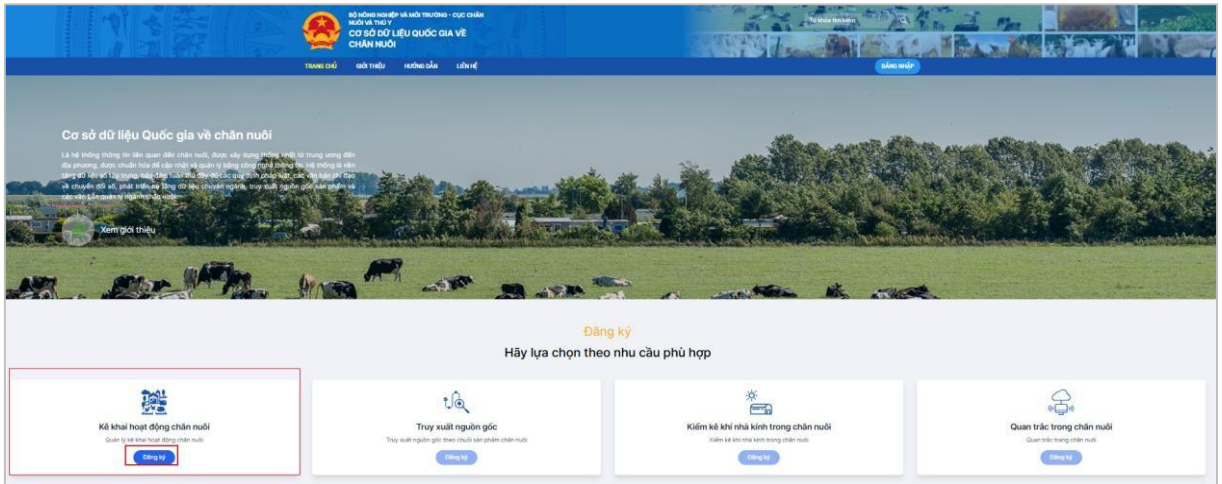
BỘ NÔNG NGHIỆP VÀ MÔI TRƯỜNG - CỤC CHĂN NUÔI VÀ THÚ Y
CƠ SỞ DỮ LIỆU QUỐC GIA VỀ CHĂN NUÔI

Từ khóa tìm kiếm

TRANG CHỦ GIỚI THIỆU HƯỚNG DẪN LIÊN HỆ

ĐĂNG NHẬP

Cơ sở dữ liệu Quốc gia về chăn nuôi

Là hệ thống thông tin liên quan đến chăn nuôi, được xây dựng thống nhất từ trung ương đến địa phương, được chuẩn hóa để cập nhật và quản lý bằng công nghệ thông tin. Hệ thống là nền tảng dữ liệu số tập trung, bảo đảm tuân thủ đầy đủ các quy định pháp luật, các văn bản chỉ đạo về chuyển đổi số, phát triển hạ tầng dữ liệu chuyên ngành, truy xuất nguồn gốc sản phẩm và các vấn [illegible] quản lý ngành chăn nuôi.

Xem giới thiệu

Đăng ký
Hãy lựa chọn theo nhu cầu phù hợp

Kê khai hoạt động chăn nuôi
Quản lý kê khai hoạt động chăn nuôi
Đăng ký

Truy xuất nguồn gốc
Truy xuất nguồn gốc theo chuỗi sản phẩm chăn nuôi
Đăng ký

Kiểm kê khí nhà kính trong chăn nuôi
Kiểm kê khí nhà kính trong chăn nuôi
Đăng ký

Quan trắc trong chăn nuôi
Quan trắc trong chăn nuôi
Đăng ký